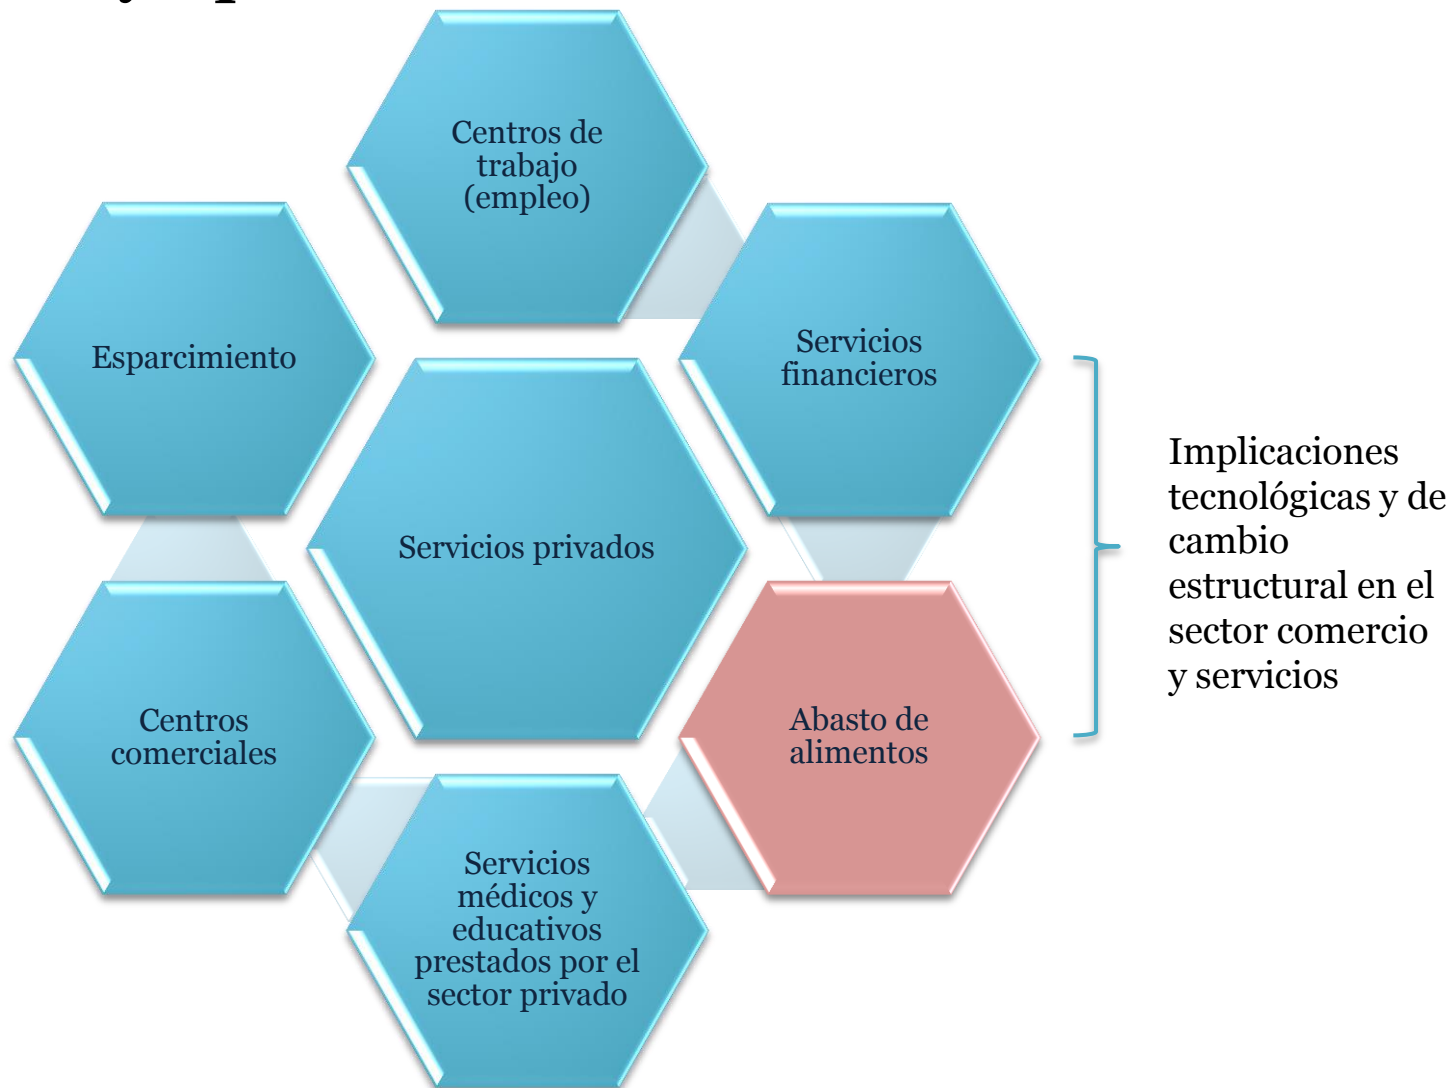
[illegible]

Centros de trabajo (empleo)

Esparcimiento

Servicios financieros

Servicios privados

Centros comerciales

Abasto de alimentos

Servicios médicos y educativos prestados por el sector privado

Implicaciones tecnológicas y de cambio estructural en el sector comercio y servicios